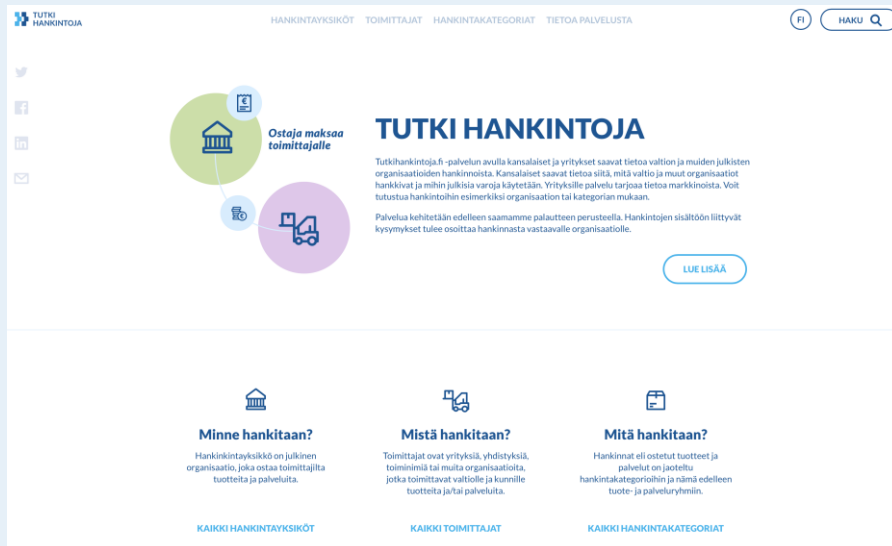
TUTKI HANKINTOJA

HANKINTAYKSIKÖT TOIMITTAJAT HANKINTAKATEGORIAT TIETOA PALVELUSTA

FI

HAKU

Ostaja maksaa toimittajalle

TUTKI HANKINTOJA

Tutkihankintoja.fi -palvelun avulla kansalaiset ja yritykset saavat tietoa valtion ja muiden julkisten organisaatioiden hankinnoista. Kansalaiset saavat tietoa siitä, mitä valtio ja muut organisaatiot hankkivat ja mihin julkisia varoja käytetään. Yrityksille palvelu tarjoaa tietoa markkinoista. Voit tutustua hankintoihin esimerkiksi organisaation tai kategorian mukaan.

Palvelua kehitetään edelleen saamamme palautteen perusteella. Hankintojen sisältöön liittyvät kysymykset tulee osoittaa hankinnasta vastaavalle organisaatiolle.

LUE LISÄÄ

Minne hankitaan?

Hankinkintayksikkö on julkinen organisaatio, joka ostaa toimittajilta tuotteita ja palveluita.

KAIKKI HANKINTAYKSIKÖT

Mistä hankitaan?

Toimittajat ovat yrityksiä, yhdistyksiä, toiminimiä tai muita organisaatioita, jotka toimittavat valtiolle ja kunnille tuotteita ja/tai palveluita.

KAIKKI TOIMITTAJAT

Mitä hankitaan?

Hankinnat eli ostetut tuotteet ja palvelut on jaoteltu hankintakategorioihin ja nämä edelleen tuote- ja palveluryhmiin.

KAIKKI HANKINTAKATEGORIAT